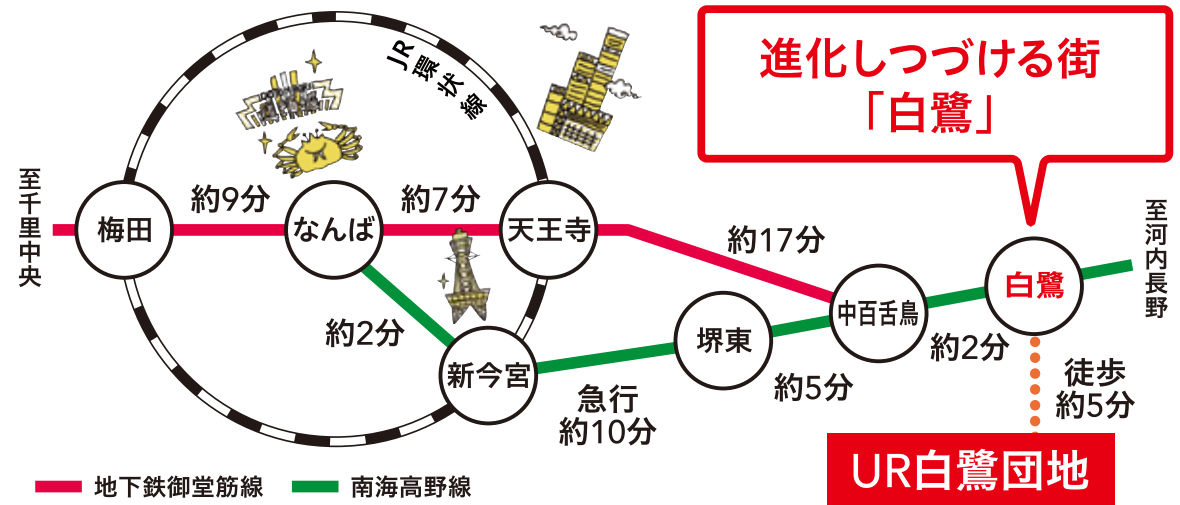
進化しつづける街
「白鷺」

JR環状線

至千里中央

梅田
約9分
なんば
約7分
天王寺
約17分
中百舌鳥
白鷺
至河内長野

約2分
新今宮
急行
約10分
堺東
約5分
約2分
徒歩
約5分

UR白鷺団地

地下鉄御堂筋線
南海高野線